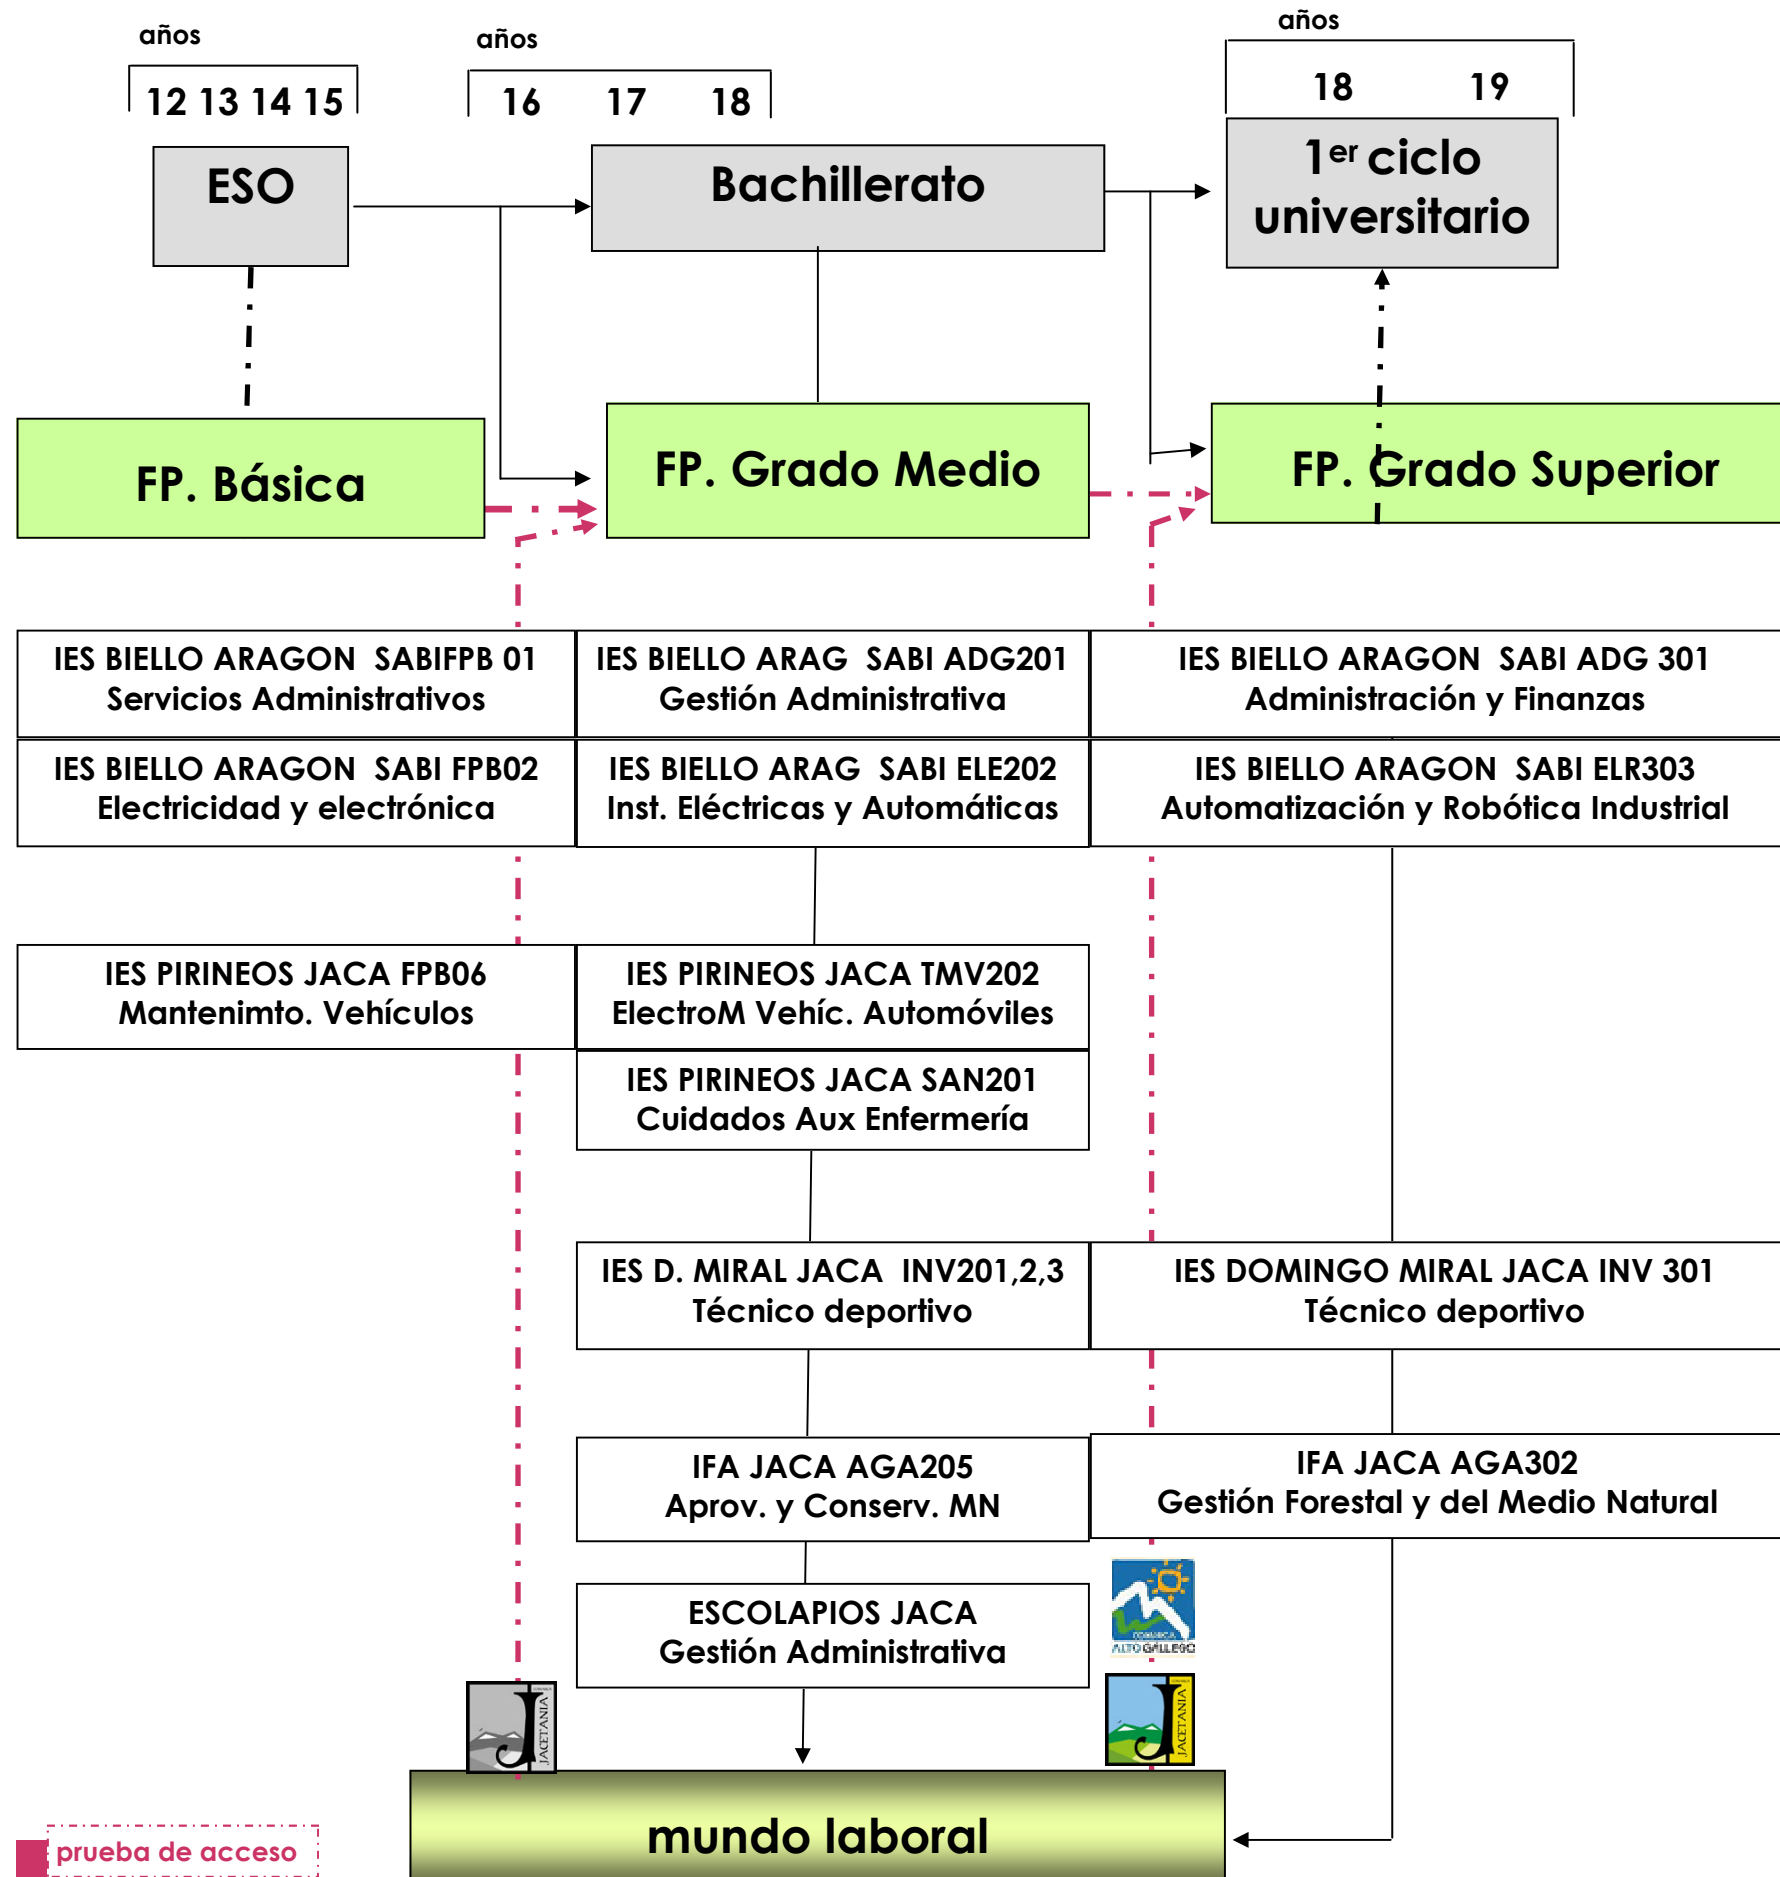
años
12 13 14 15

años
16 17 18

años
18 19

ESO

Bachillerato

$1^{er}$ ciclo universitario

FP. Básica

FP. Grado Medio

FP. Grado Superior

IES BIELLO ARAGON SABIFPB 01
Servicios Administrativos

IES BIELLO ARAG SABI ADG201
Gestión Administrativa

IES BIELLO ARAGON SABI ADG 301
Administración y Finanzas

IES BIELLO ARAGON SABI FPB02
Electricidad y electrónica

IES BIELLO ARAG SABI ELE202
Inst. Eléctricas y Automáticas

IES BIELLO ARAGON SABI ELR303
Automatización y Robótica Industrial

IES PIRINEOS JACA FPB06
Mantenimto. Vehículos

IES PIRINEOS JACA TMV202
ElectroM Vehíc. Automóviles

IES PIRINEOS JACA SAN201
Cuidados Aux Enfermería

IES D. MIRAL JACA INV201,2,3
Técnico deportivo

IES DOMINGO MIRAL JACA INV 301
Técnico deportivo

IFA JACA AGA205
Aprov. y Conserv. MN

IFA JACA AGA302
Gestión Forestal y del Medio Natural

ESCOLAPIOS JACA
Gestión Administrativa

COMARCA ALTO GÁLLEGO

JACETANIA

JACETANIA

mundo laboral

prueba de acceso